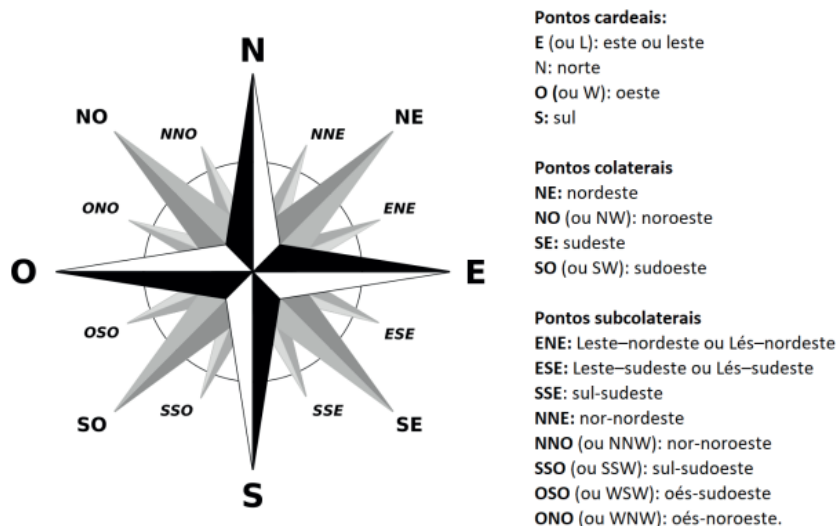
N
NO
NNO
NNE
NE
ONO
ENE
O
E
OSO
ESE
SO
SSO
SSE
SE
S

**Pontos cardeais:**
**E** (ou L): este ou leste
N: norte
**O (**ou W): oeste
**S:** sul

**Pontos colaterais**
**NE:** nordeste
**NO** (ou NW): noroeste
**SE:** sudeste
**SO** (ou SW): sudoeste

**Pontos subcolaterais**
**ENE:** Leste–nordeste ou Lés–nordeste
**ESE:** Leste–sudeste ou Lés–sudeste
**SSE**: sul-sudeste
**NNE:** nor-nordeste
**NNO** (ou NNW): nor-noroeste
**SSO** (ou SSW): sul-sudoeste
**OSO** (ou WSW): oés-sudoeste
**ONO** (ou WNW): oés-noroeste.